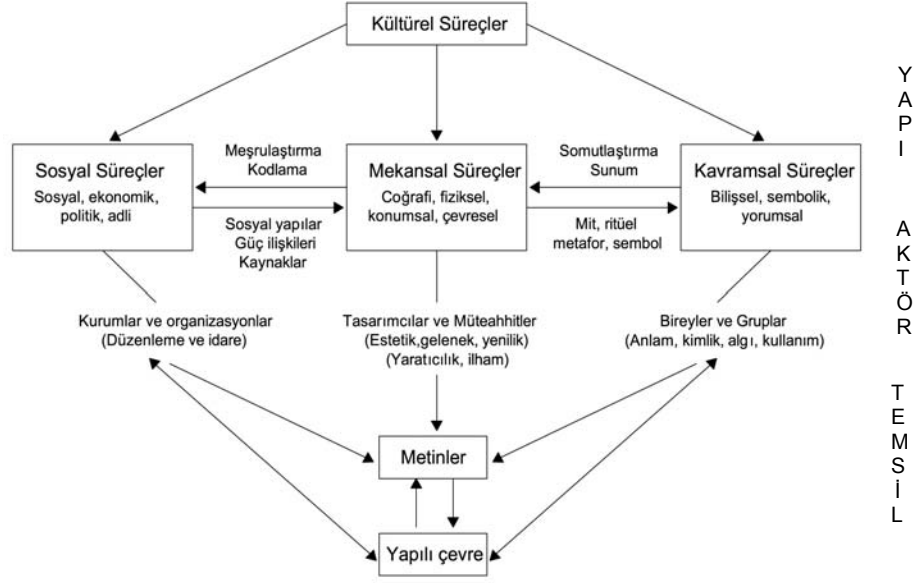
Kültürel Süreçler

Sosyal Süreçler
Sosyal, ekonomik, politik, adli

Meşrulaştırma
Kodlama

Sosyal yapılar
Güç ilişkileri
Kaynaklar

Mekansal Süreçler
Coğrafi, fiziksel, konumsal, çevresel

Somutlaştırma
Sunum

Mit, ritüel
metafor, sembol

Kavramsal Süreçler
Bilişsel, sembolik, yorumsal

Kurumlar ve organizasyonlar
(Düzenleme ve idare)

Tasarımcılar ve Müteahhitler
(Estetik,gelenek, yenilik)
(Yaratıcılık, ilham)

Bireyler ve Gruplar
(Anlam, kimlik, algı, kullanım)

Metinler

Yapılı çevre

YAPI

AKTÖR

TEMSİL